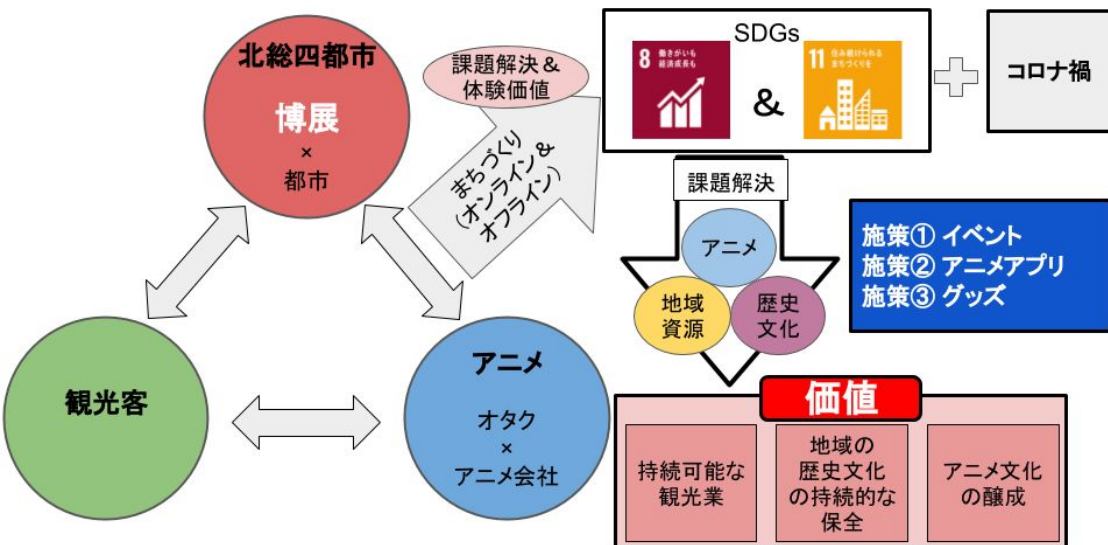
北総四都市

博展
×
都市

課題解決＆
体験価値

まちづくり
（オンライン＆
オフライン）

SDGs

8 働きがいも 経済成長も

&

11 住み続けられる まちづくりを

コロナ禍

課題解決

アニメ

地域
資源

歴史
文化

施策① イベント
施策② アニメアプリ
施策③ グッズ

観光客

アニメ

オタク
×
アニメ会社

価値

持続可能な
観光業

地域の
歴史文化
の持続的な
保全

アニメ文化
の醸成